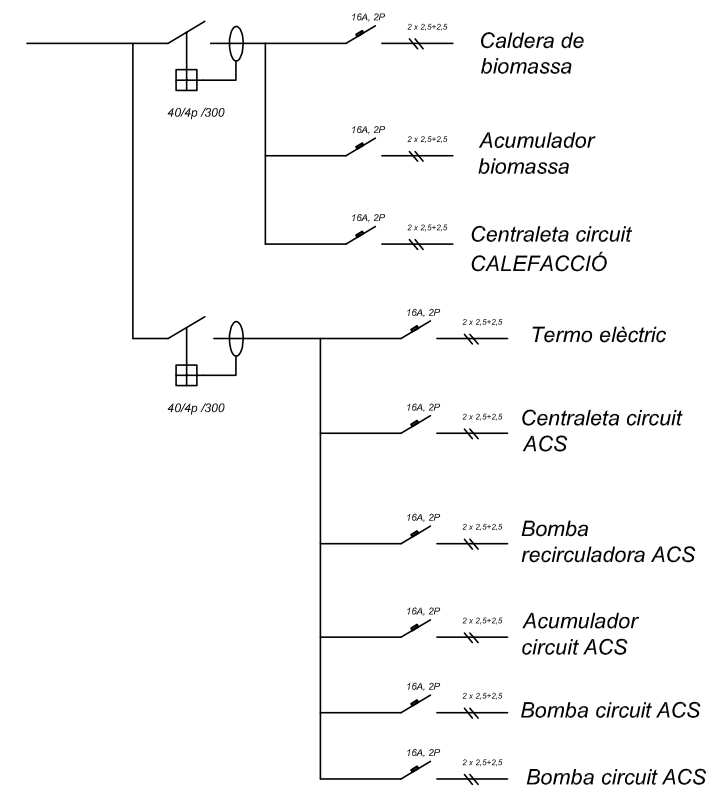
16A, 2P
2 x 2,5+2,5
Caldera de biomassa

40/4p /300

16A, 2P
2 x 2,5+2,5
Acumulador biomassa

16A, 2P
2 x 2,5+2,5
Centraleta circuit CALEFACCIÓ

16A, 2P
2 x 2,5+2,5
Termo elèctric

40/4p /300

16A, 2P
2 x 2,5+2,5
Centraleta circuit ACS

16A, 2P
2 x 2,5+2,5
Bomba recirculadora ACS

16A, 2P
2 x 2,5+2,5
Acumulador circuit ACS

16A, 2P
2 x 2,5+2,5
Bomba circuit ACS

16A, 2P
2 x 2,5+2,5
Bomba circuit ACS